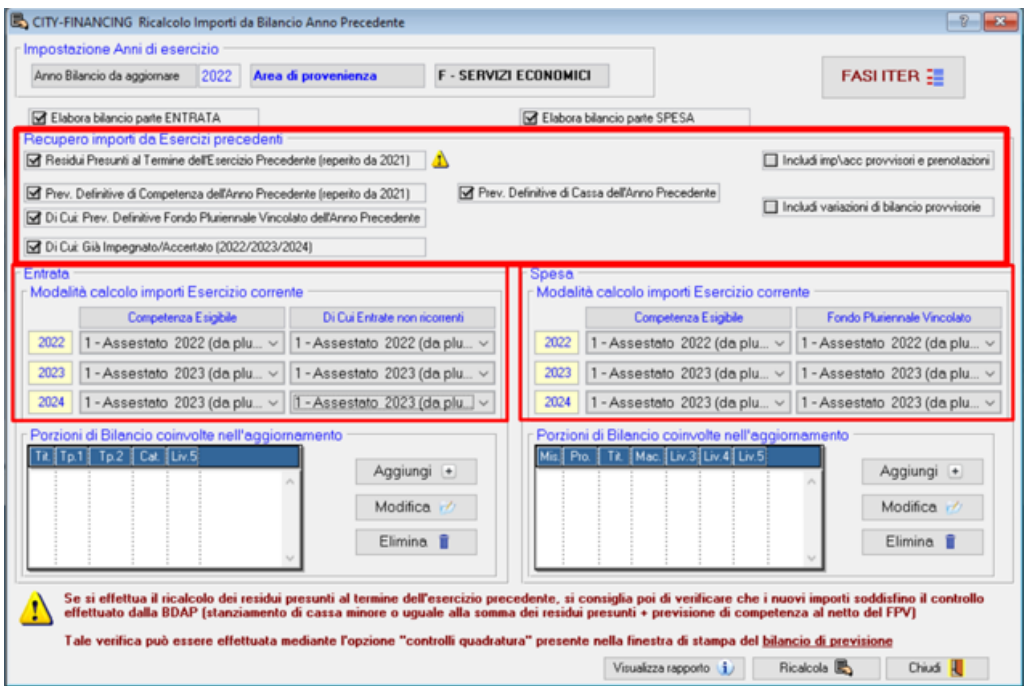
CITY-FINANCING Ricalcolo Importi da Bilancio Anno Precedente

Impostazione Anni di esercizio

Anno Bilancio da aggiornare 2022 Area di provenienza F - SERVIZI ECONOMICI

FASI ITER

Elabora bilancio parte ENTRATA

Elabora bilancio parte SPESA

Recupero importi da Esercizi precedenti

Residui Presunti al Termine dell'Esercizio Precedente (reperito da 2021)

Includi imp\acc provvisori e prenotazioni

Prev. Definitive di Competenza dell'Anno Precedente (reperito da 2021)

Prev. Definitive di Cassa dell'Anno Precedente

Di Cui: Prev. Definitive Fondo Pluriennale Vincolato dell'Anno Precedente

Includi variazioni di bilancio provvisorie

Di Cui: Già Impegnato/Accertato (2022/2023/2024)

Entrata

Modalità calcolo importi Esercizio corrente

| | Competenza Esigibile | Di Cui Entrate non ricorrenti |
|---|---|---|
| 2022 | 1 - Assestato 2022 (da plu... | 1 - Assestato 2022 (da plu... |
| 2023 | 1 - Assestato 2023 (da plu... | 1 - Assestato 2023 (da plu... |
| 2024 | 1 - Assestato 2023 (da plu... | 1 - Assestato 2023 (da plu... |

Spesa

Modalità calcolo importi Esercizio corrente

| | Competenza Esigibile | Fondo Pluriennale Vincolato |
|---|---|---|
| 2022 | 1 - Assestato 2022 (da plu... | 1 - Assestato 2022 (da plu... |
| 2023 | 1 - Assestato 2023 (da plu... | 1 - Assestato 2023 (da plu... |
| 2024 | 1 - Assestato 2023 (da plu... | 1 - Assestato 2023 (da plu... |

Porzioni di Bilancio coinvolte nell'aggiornamento

| Tit. | Tp.1 | Tp.2 | Cat. | Liv.5 |
|---|---|---|---|---|

Aggiungi

Modifica

Elimina

Porzioni di Bilancio coinvolte nell'aggiornamento

| Mis. | Pro. | Tit. | Mac. | Liv.3 | Liv.4 | Liv.5 |
|---|---|---|---|---|---|---|

Aggiungi

Modifica

Elimina

Se si effettua il ricalcolo dei residui presunti al termine dell'esercizio precedente, si consiglia poi di verificare che i nuovi importi soddisfino il controllo effettuato dalla BDAP (stanziamento di cassa minore o uguale alla somma dei residui presunti + previsione di competenza al netto del FPV)

Tale verifica può essere effettuata mediante l'opzione "controlli quadratura" presente nella finestra di stampa del bilancio di previsione

Visualizza rapporto

Ricalcola

Chiudi